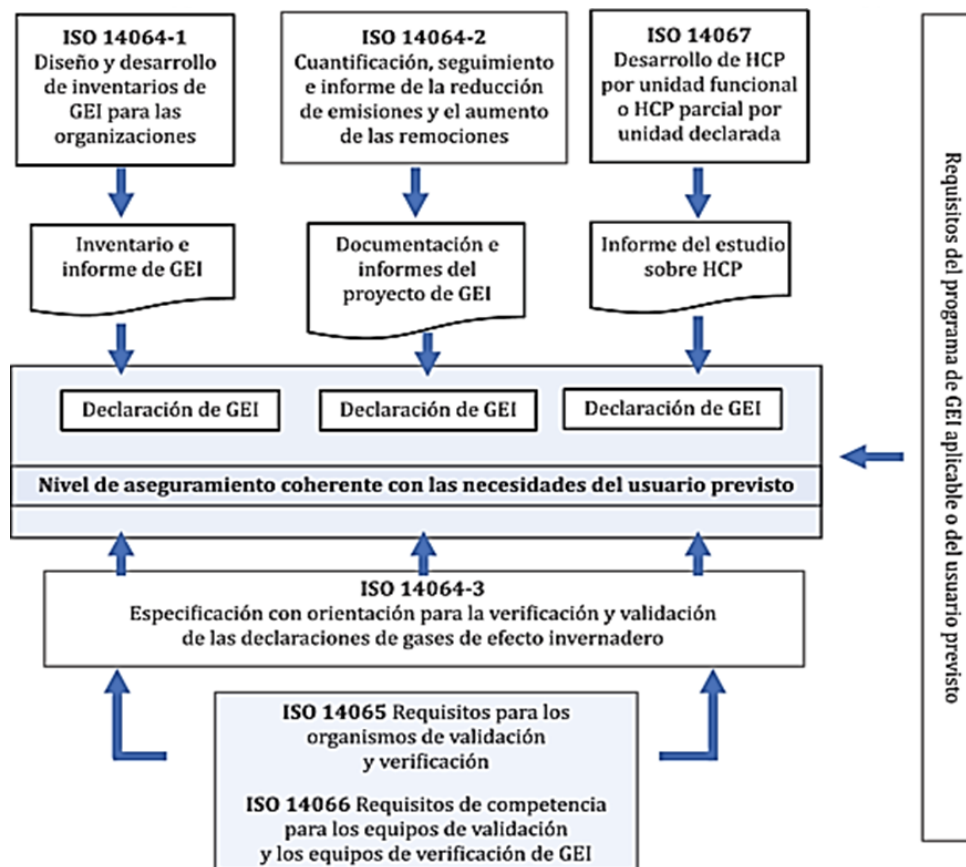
ISO 14064-1
Diseño y desarrollo de inventarios de GEI para las organizaciones

ISO 14064-2
Cuantificación, seguimiento e informe de la reducción de emisiones y el aumento de las remociones

ISO 14067
Desarrollo de HCP por unidad funcional o HCP parcial por unidad declarada

Inventario e informe de GEI

Documentación e informes del proyecto de GEI

Informe del estudio sobre HCP

Declaración de GEI

Declaración de GEI

Declaración de GEI

Nivel de aseguramiento coherente con las necesidades del usuario previsto

ISO 14064-3
Especificación con orientación para la verificación y validación de las declaraciones de gases de efecto invernadero

ISO 14065 Requisitos para los organismos de validación y verificación

ISO 14066 Requisitos de competencia para los equipos de validación y los equipos de verificación de GEI

Requisitos del programa de GEI aplicable o del usuario previsto